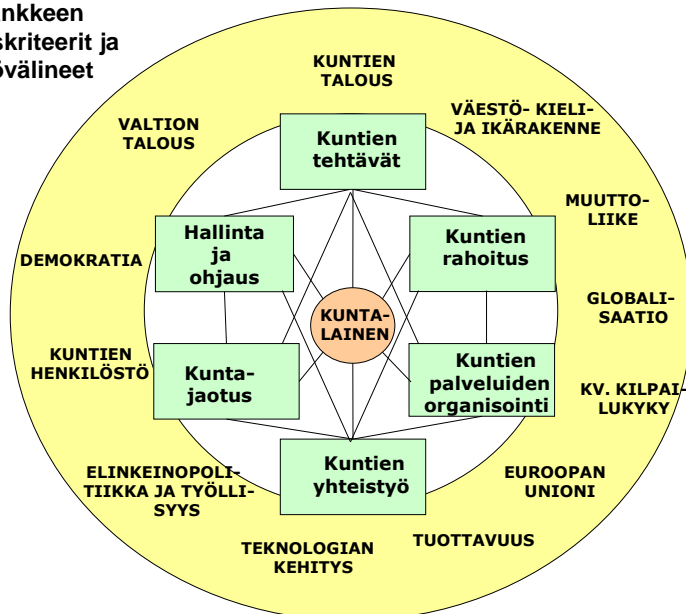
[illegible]nkkeen
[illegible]skriteerit ja
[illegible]övälineet

KUNTIEN TALOUS

VÄESTÖ- KIELI- JA IKÄRAKENNE

MUUTTO- LIIKE

GLOBALI- SAATIO

KV. KILPAI- LUKYKY

EUROOPAN UNIONI

TUOTTAVUUS

TEKNOLOGIAN KEHITYS

ELINKEINOPOLITIIKKA JA TYÖLLISYYS

KUNTIEN HENKILÖSTÖ

DEMOKRATIA

VALTION TALOUS

Kuntien tehtävät

Kuntien rahoitus

Kuntien palveluiden organisointi

Kuntien yhteistyö

Kunta- jaotus

Hallinta ja ohjaus

KUNTA- LAINEN